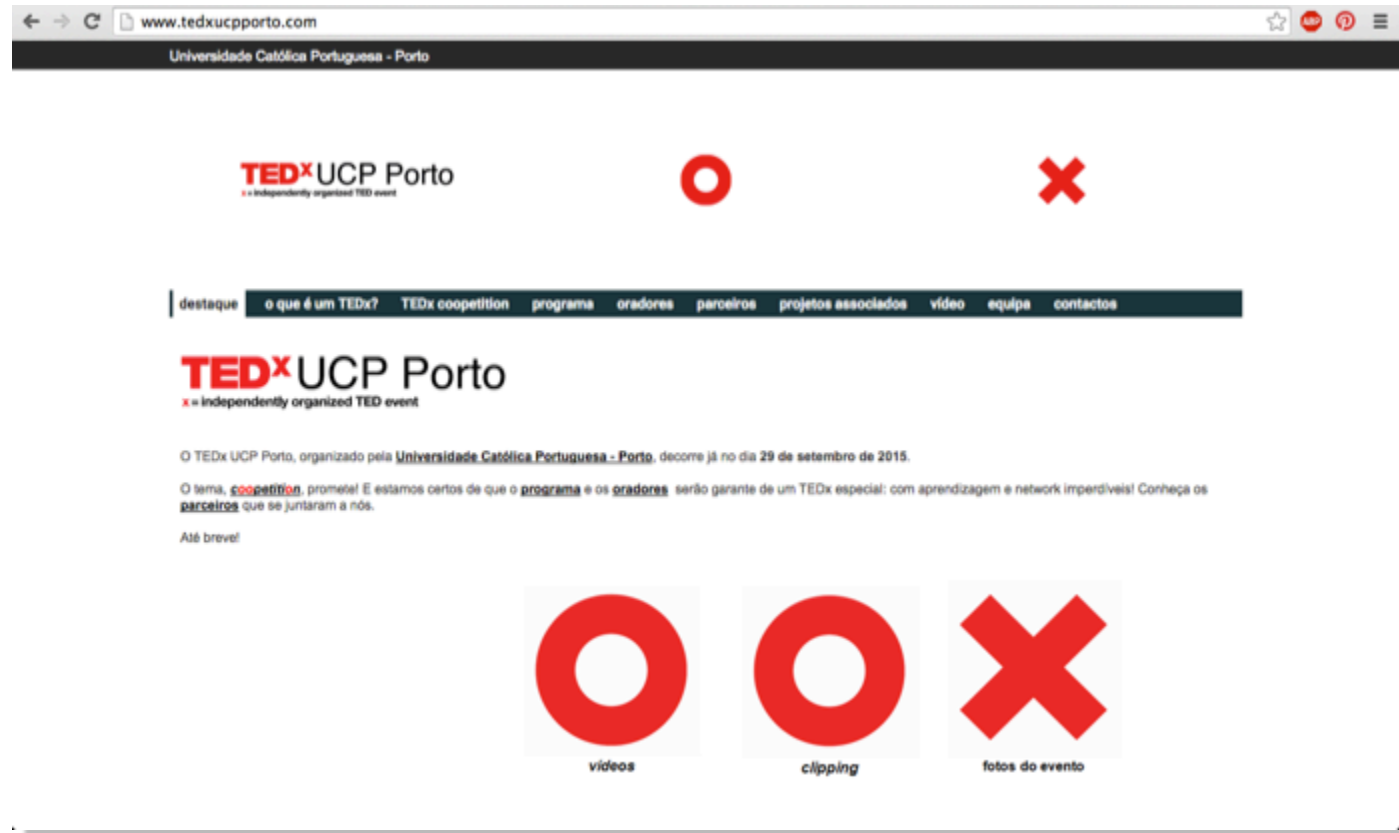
www.tedxucpporto.com

Universidade Católica Portuguesa - Porto

TEDx UCP Porto
x = independently organized TED event

destaque | o que é um TEDx? | TEDx coopetition | programa | oradores | parceiros | projetos associados | vídeo | equipa | contactos

TEDx UCP Porto
x = independently organized TED event

O TEDx UCP Porto, organizado pela Universidade Católica Portuguesa - Porto, decorre já no dia 29 de setembro de 2015.

O tema, coopetition, promete! E estamos certos de que o programa e os oradores serão garante de um TEDx especial: com aprendizagem e network imperdíveis! Conheça os parceiros que se juntaram a nós.

Até breve!

vídeos

clipping

fotos do evento